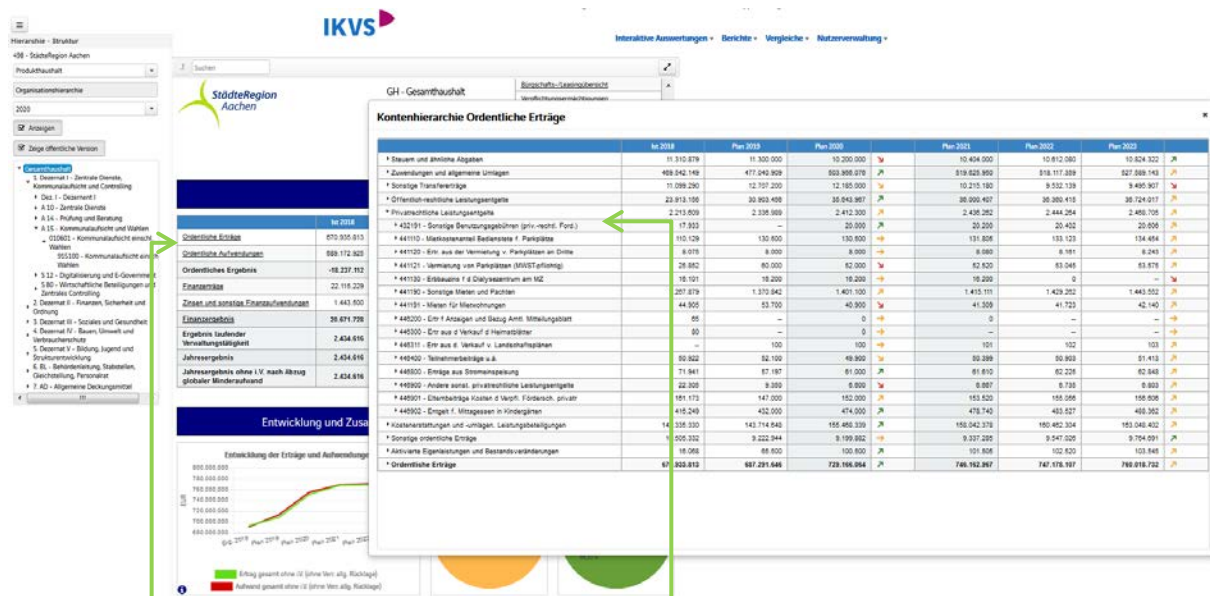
IKVS

Interaktive Auswertungen • Berichte • Vergleiche • Nutzerverwaltung •

Hierarchie - Struktur
498 - StädteRegion Aachen
Produkthaushalt
Organisationshierarchie
2020
Anzeigen
Zeige öffentliche Version

Gesamthaushalt
1. Dezernat I - Zentrale Dienste, Kommunalaufsicht und Controlling
Dez. I - Dezernent I
A 10 - Zentrale Dienste
A 14 - Prüfung und Beratung
A 15 - Kommunalaufsicht und Wahlen
010601 - Kommunalaufsicht einschl. Wahlen
955100 - Kommunalaufsicht einschl. Wahlen
S 12 - Digitalisierung und E-Government
S 80 - Wirtschaftliche Beteiligungen und Zentrales Controlling
2. Dezernat II - Finanzen, Sicherheit und Ordnung
3. Dezernat III - Soziales und Gesundheit
4. Dezernat IV - Bauen, Umwelt und Verbraucherschutz
5. Dezernat V - Bildung, Jugend und Strukturentwicklung
6. BL - Behördenleitung, Stabsstellen, Gleichstellung, Personalrat
7. AD - Allgemeine Deckungsmittel

Suchen

StädteRegion Aachen

GH - Gesamthaushalt

Bürgschafts-/Leasingübersicht
Verpflichtungsermächtigungen

| | Ist 2018 |
|---|---|
| Ordentliche Erträge | 670.935.813 |
| Ordentliche Aufwendungen | 689.172.925 |
| Ordentliches Ergebnis | -18.237.112 |
| Finanzerträge | 22.116.229 |
| Zinsen und sonstige Finanzaufwendungen | 1.443.500 |
| Finanzergebnis | 20.671.729 |
| Ergebnis laufender Verwaltungstätigkeit | 2.434.616 |
| Jahresergebnis | 2.434.616 |
| Jahresergebnis ohne i.V. nach Abzug globaler Minderaufwand | 2.434.616 |

Entwicklung und Zusa

Entwicklung der Erträge und Aufwendungen

800.000.000
780.000.000
760.000.000
740.000.000
720.000.000
700.000.000
680.000.000

EUR

Ist 2018 Plan 2019 Plan 2020 Plan 2021 Plan 2022

Ertrag gesamt ohne i.V. (ohne Ver. allg. Rücklage)
Aufwand gesamt ohne i.V. (ohne Ver. allg. Rücklage)

Kontenhierarchie Ordentliche Erträge

| | Ist 2018 | Plan 2019 | Plan 2020 | | Plan 2021 | Plan 2022 | Plan 2023 | |
|---|---|---|---|---|---|---|---|---|
| Steuern und ähnliche Abgaben | 11.310.879 | 11.300.000 | 10.200.000 | ↘ | 10.404.000 | 10.612.080 | 10.824.322 | ↗ |
| Zuwendungen und allgemeine Umlagen | 469.042.149 | 477.040.909 | 503.966.076 | ↗ | 519.825.950 | 518.117.389 | 527.589.143 | ↗ |
| Sonstige Transfererträge | 11.099.290 | 12.707.200 | 12.165.000 | ↘ | 10.215.180 | 9.532.139 | 9.495.907 | ↘ |
| Öffentlich-rechtliche Leistungsentgelte | 23.913.186 | 30.993.456 | 35.843.967 | ↗ | 36.000.497 | 36.380.415 | 36.724.017 | ↗ |
| Privatrechtliche Leistungsentgelte | 2.213.609 | 2.335.989 | 2.412.300 | → | 2.435.262 | 2.444.264 | 2.459.705 | ↗ |
| 432191 - Sonstige Benutzungsgebühren (priv.-rechtl. Ford.) | 17.933 | – | 20.000 | → | 20.200 | 20.402 | 20.606 | ↗ |
| 441110 - Mietkostenanteil Bediensteter f. Parkplätze | 110.129 | 130.500 | 130.500 | → | 131.805 | 133.123 | 134.454 | ↗ |
| 441120 - Ertr. aus der Vermietung v. Parkplätzen an Dritte | 6.075 | 6.000 | 6.000 | → | 6.060 | 6.161 | 6.243 | ↗ |
| 441121 - Vermietung von Parkplätzen (MWST.pflichtig) | 26.852 | 60.000 | 52.000 | ↘ | 52.520 | 53.045 | 53.576 | ↗ |
| 441130 - Erbbauzins f d Dialysezentrum am MZ | 16.101 | 16.200 | 16.200 | → | 16.200 | 0 | – | ↘ |
| 441190 - Sonstige Mieten und Pachten | 267.879 | 1.370.842 | 1.401.100 | → | 1.415.111 | 1.429.262 | 1.443.552 | ↗ |
| 441191 - Mieten für Mietwohnungen | 44.905 | 53.700 | 40.900 | ↘ | 41.309 | 41.723 | 42.140 | ↗ |
| 446200 - Ertr f. Anzeigen und Bezug Amtl. Mitteilungsblatt | 55 | – | 0 | → | 0 | – | – | → |
| 446300 - Ertr aus d Verkauf d Heimatblätter | 80 | – | 0 | → | – | – | – | → |
| 446311 - Ertr aus d. Verkauf v. Landschaftsplänen | – | 100 | 100 | → | 101 | 102 | 103 | ↗ |
| 446400 - Teilnehmerbeiträge u.ä. | 50.922 | 52.100 | 49.900 | ↘ | 50.399 | 50.903 | 51.413 | ↗ |
| 446800 - Erträge aus Stromeinspeisung | 71.941 | 57.197 | 61.000 | ↗ | 61.610 | 62.226 | 62.848 | ↗ |
| 446900 - Andere sonst. privatrechtliche Leistungsentgelte | 22.305 | 9.350 | 6.600 | ↘ | 6.667 | 6.730 | 6.603 | ↗ |
| 446901 - Elternbeiträge Kosten d Verpfl. Förderschu. privatr | 161.173 | 147.000 | 152.000 | ↗ | 153.520 | 155.055 | 156.606 | ↗ |
| 446902 - Entgelt f. Mittagessen in Kindergärten | 416.249 | 432.000 | 474.000 | ↗ | 478.740 | 483.527 | 488.362 | ↗ |
| Kostenerstattungen und -umlagen, Leistungsbeteiligungen | 145.335.330 | 143.714.648 | 155.469.339 | ↗ | 158.042.378 | 160.462.304 | 163.040.402 | ↗ |
| Sonstige ordentliche Erträge | 9.505.302 | 9.222.944 | 9.199.982 | → | 9.337.295 | 9.547.026 | 9.764.691 | ↗ |
| Aktivierte Eigenleistungen und Bestandsveränderungen | 16.068 | 65.600 | 100.600 | ↗ | 101.606 | 102.620 | 103.645 | ↗ |
| Ordentliche Erträge | 670.935.813 | 687.291.646 | 729.156.064 | ↗ | 746.162.967 | 747.176.157 | 760.018.732 | ↗ |